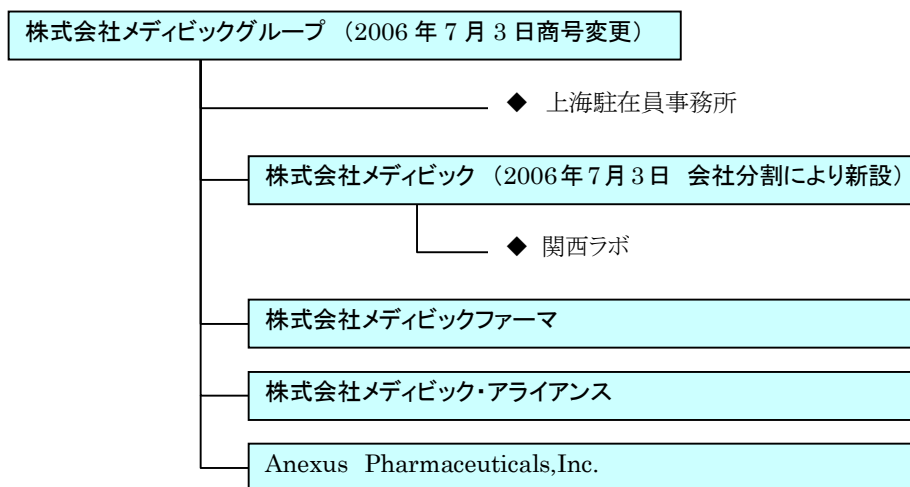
株式会社メディビックグループ（2006年7月3日商号変更）

◆ 上海駐在員事務所

株式会社メディビック（2006年7月3日 会社分割により新設）

◆ 関西ラボ

株式会社メディビックファーマ

株式会社メディビック・アライアンス

Anexus Pharmaceuticals,Inc.